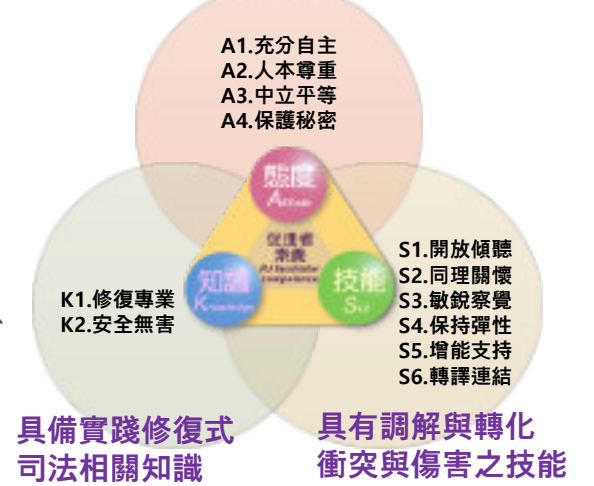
A1.充分自主
A2.人本尊重
A3.中立平等
A4.保護秘密

態度
Attitude

促進者
素養
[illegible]

知識
Knowledge

技能
Skill

K1.修復專業
K2.安全無害

S1.開放傾聽
S2.同理關懷
S3.敏銳察覺
S4.保持彈性
S5.增能支持
S6.轉譯連結

具備實踐修復式司法相關知識

具有調解與轉化衝突與傷害之技能